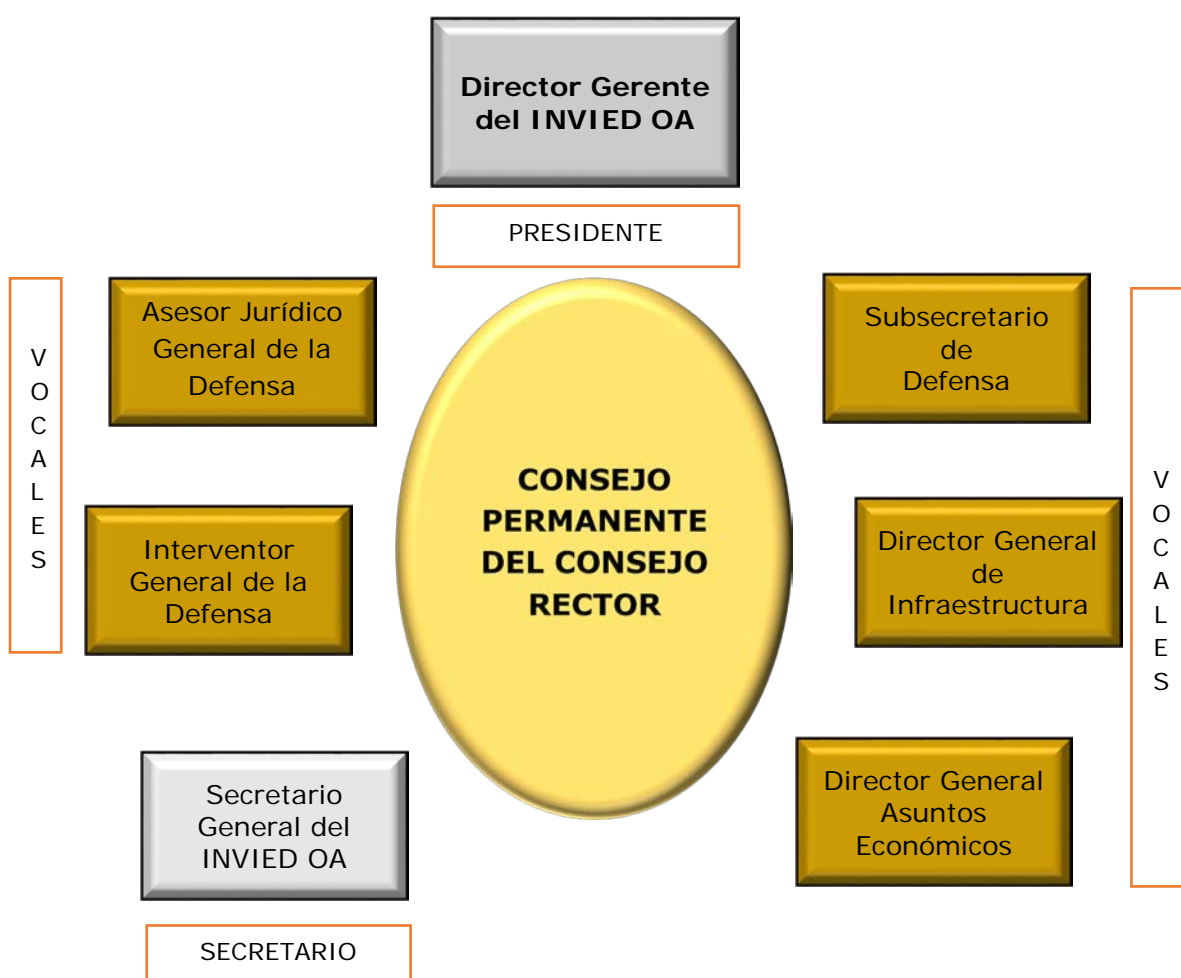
Director Gerente del INVIED OA

PRESIDENTE

V O C A L E S

Asesor Jurídico General de la Defensa

Interventor General de la Defensa

CONSEJO PERMANENTE DEL CONSEJO RECTOR

Subsecretario de Defensa

Director General de Infraestructura

Director General Asuntos Económicos

V O C A L E S

Secretario General del INVIED OA

SECRETARIO